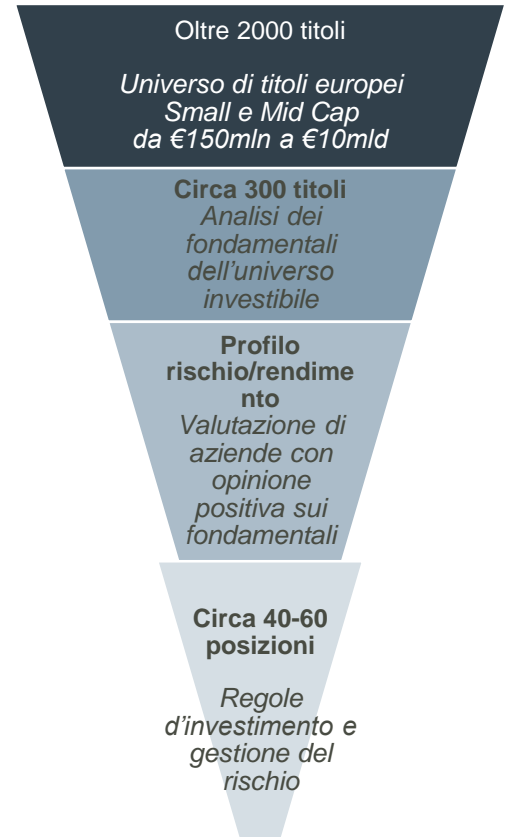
Oltre 2000 titoli

Universo di titoli europei Small e Mid Cap da €150mln a €10mld

Circa 300 titoli
Analisi dei fondamentali dell'universo investibile

Profilo rischio/rendimento
Valutazione di aziende con opinione positiva sui fondamentali

Circa 40-60 posizioni

Regole d'investimento e gestione del rischio